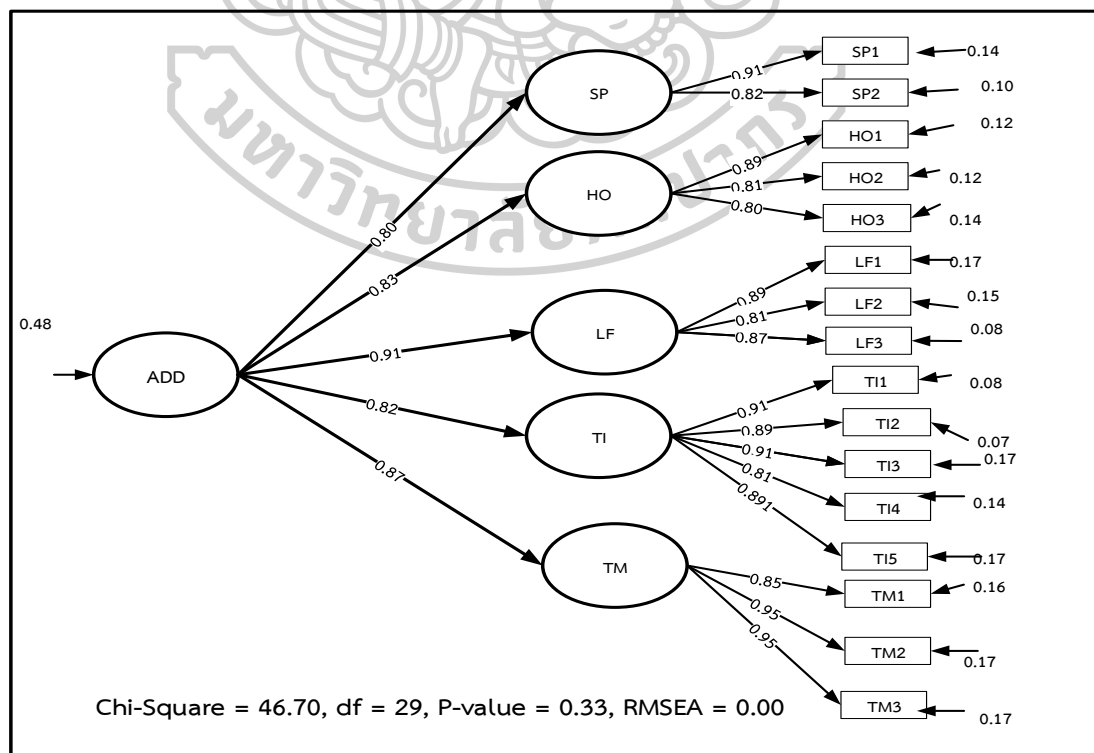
SP1 0.14
SP2 0.10
HO1 0.12
HO2 0.12
HO3 0.14
LF1 0.17
LF2 0.15
LF3 0.08
TI1 0.08
TI2 0.07
TI3 0.17
TI4 0.14
TI5 0.17
TM1 0.16
TM2 0.17
TM3 0.17

0.91
0.82
0.89
0.81
0.80
0.89
0.81
0.87
0.91
0.89
0.91
0.81
0.891
0.85
0.95
0.95

SP
HO
LF
TI
TM

0.80
0.83
0.91
0.82
0.87

0.48
ADD

Chi-Square = 46.70, df = 29, P-value = 0.33, RMSEA = 0.00